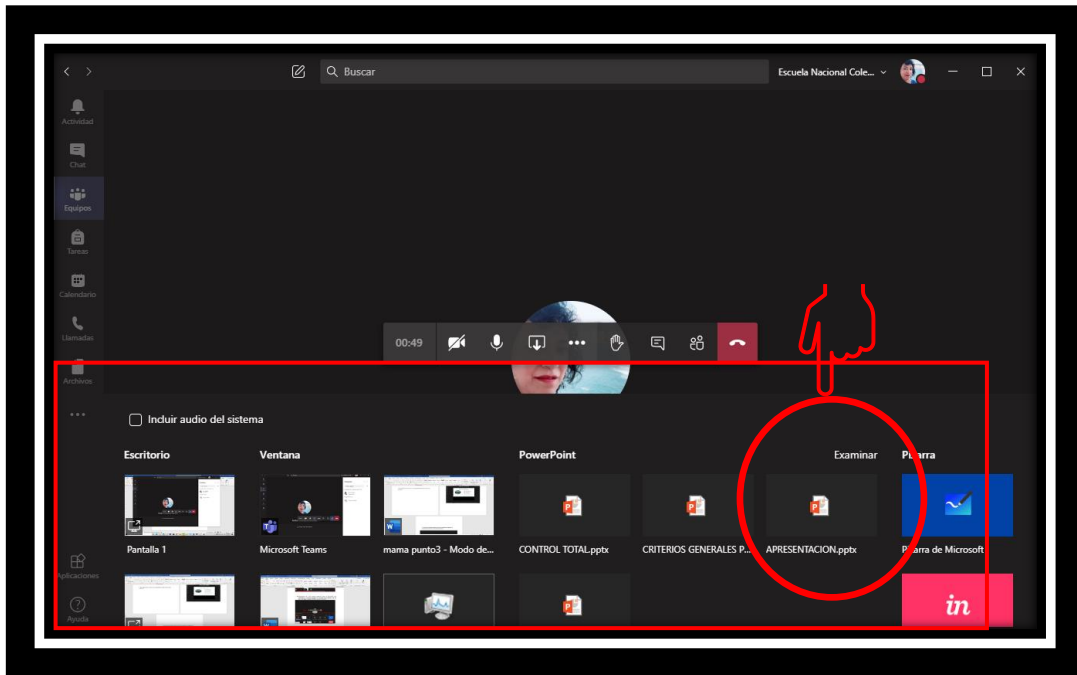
Buscar

Escuela Nacional Cole...

Actividad

Chat

Equipos

Tareas

Calendario

Llamadas

Archivos

...

Aplicaciones

Ayuda

00:49

Incluir audio del sistema

Escritorio

Ventana

PowerPoint

Examinar

Pizarra

Pantalla 1

Microsoft Teams

mama punto3 - Modo de...

CONTROL TOTAL.pptx

CRITERIOS GENERALES P...

APRESENTACION.pptx

Pizarra de Microsoft

in